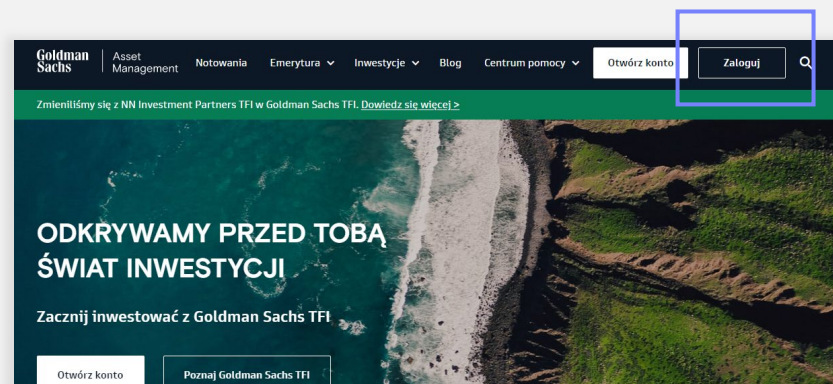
Goldman Sachs | Asset Management Notowania Emerytura Inwestycje Blog Centrum pomocy Otwórz konto Zaloguj

Zmieniliśmy się z NN Investment Partners TFI w Goldman Sachs TFI. Dowiedz się więcej >

ODKRYWAMY PRZED TOBĄ ŚWIAT INWESTYCJI

Zacznij inwestować z Goldman Sachs TFI

Otwórz konto Poznaj Goldman Sachs TFI